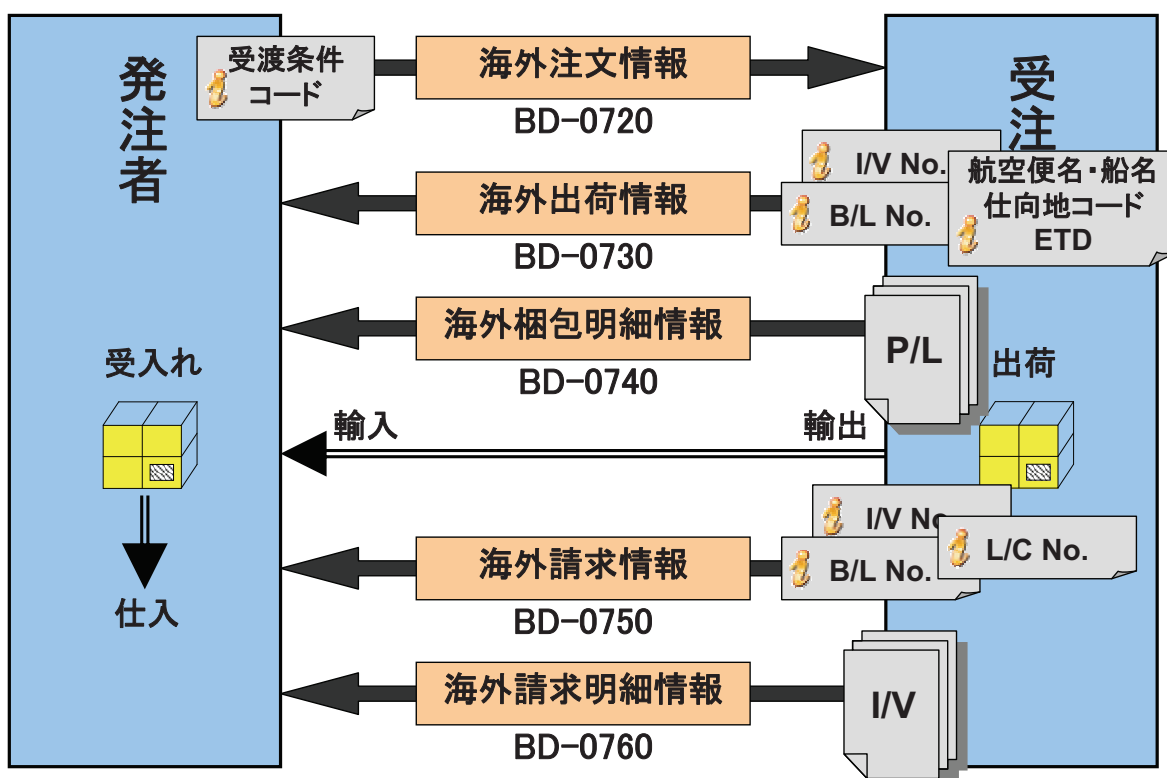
発注者

受渡条件コード

海外注文情報
BD-0720

受注

I/V No.
B/L No.
航空便名・船名
仕向地コード
ETD

海外出荷情報
BD-0730

海外梱包明細情報
BD-0740

P/L

出荷

受入れ

輸入

輸出

仕入

I/V No.
B/L No.
L/C No.

海外請求情報
BD-0750

海外請求明細情報
BD-0760

I/V